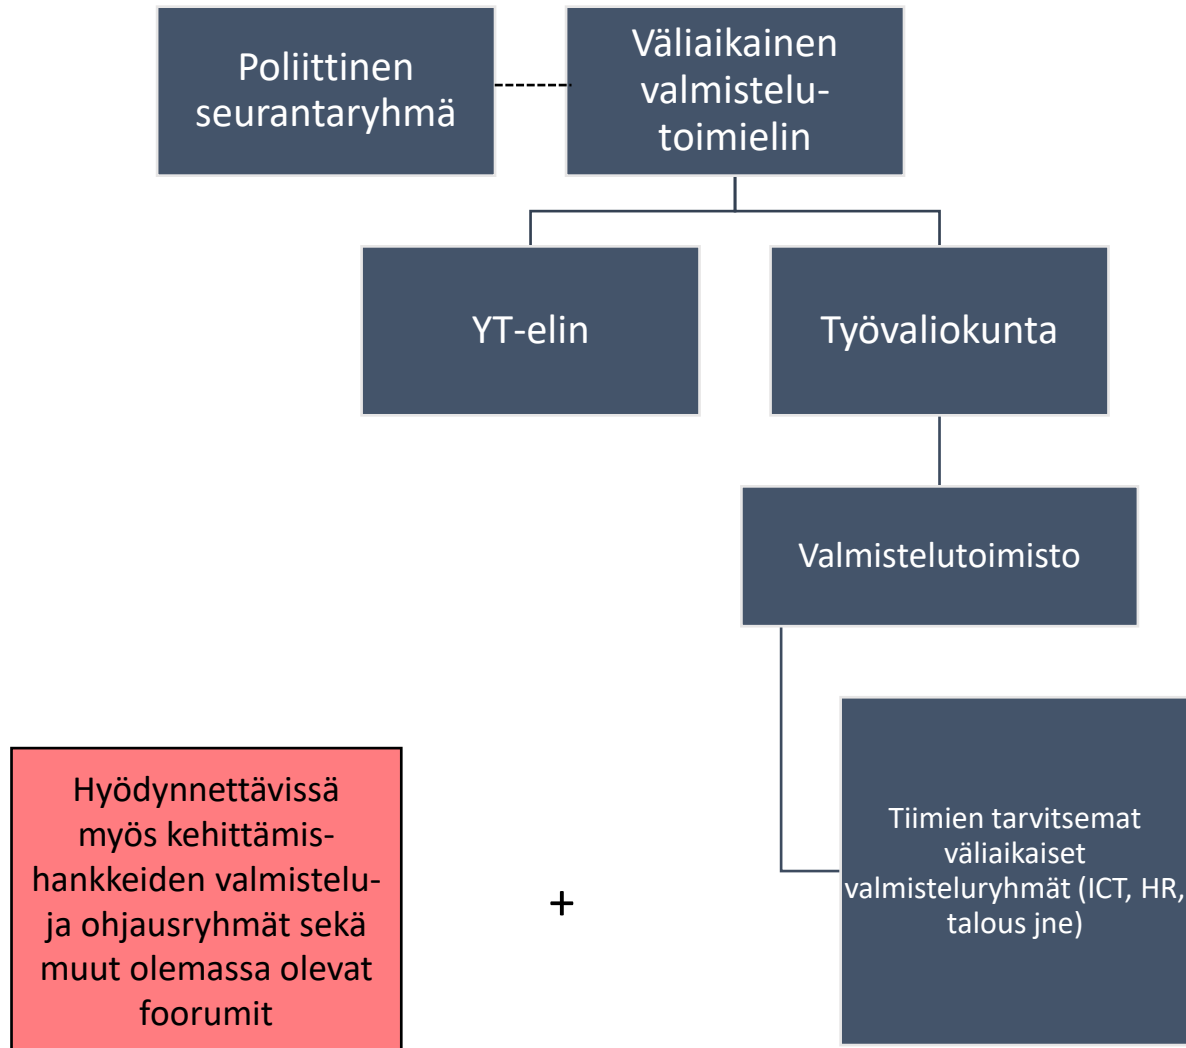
Poliittinen seurantaryhmä

Väliaikainen valmistelu-toimielin

YT-elin

Työvaliokunta

Valmistelutoimisto

Hyödynnettävissä myös kehittämishankkeiden valmistelu- ja ohjausryhmät sekä muut olemassa olevat foorumit

+

Tiimien tarvitsemat väliaikaiset valmisteluryhmät (ICT, HR, talous jne)